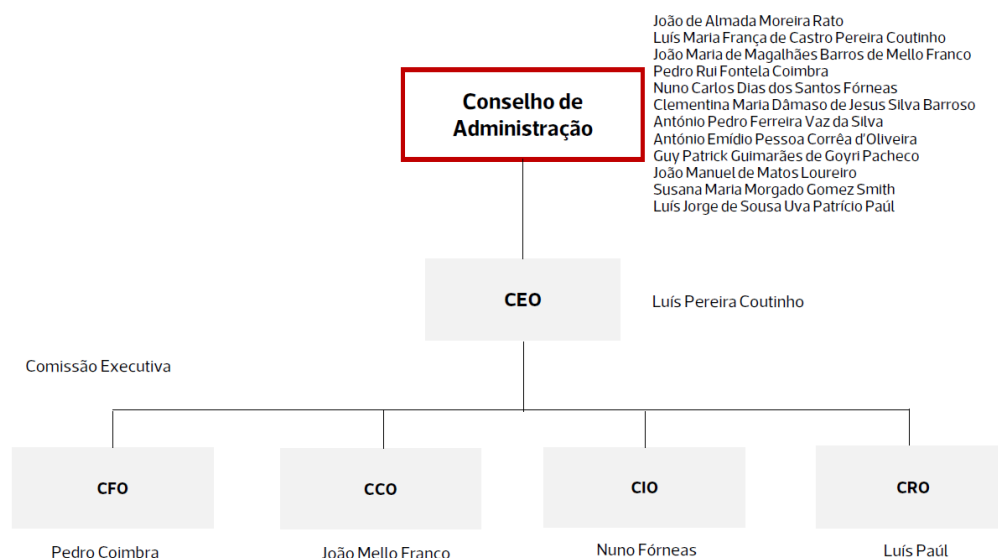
Conselho de Administração

João de Almada Moreira Rato
Luís Maria França de Castro Pereira Coutinho
João Maria de Magalhães Barros de Mello Franco
Pedro Rui Fontela Coimbra
Nuno Carlos Dias dos Santos Fórneas
Clementina Maria Dâmaso de Jesus Silva Barroso
António Pedro Ferreira Vaz da Silva
António Emídio Pessoa Corrêa d'Oliveira
Guy Patrick Guimarães de Goyri Pacheco
João Manuel de Matos Loureiro
Susana Maria Morgado Gomez Smith
Luís Jorge de Sousa Uva Patrício Paúl

CEO

Luís Pereira Coutinho

Comissão Executiva

CFO

Pedro Coimbra

CCO

João Mello Franco

CIO

Nuno Fórneas

CRO

Luís Paúl